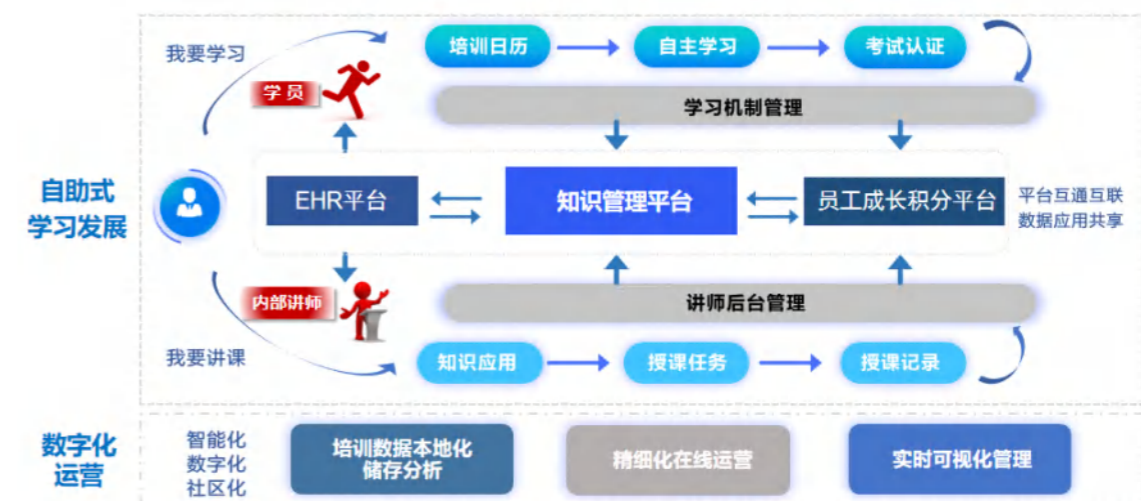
我要学习

学员

培训日历

自主学习

考试认证

学习机制管理

自助式
学习发展

EHR平台

知识管理平台

员工成长积分平台

平台互通互联
数据应用共享

内部讲师

讲师后台管理

我要讲课

知识应用

授课任务

授课记录

数字化
运营

智能化
数字化
社区化

培训数据本地化
储存分析

精细化在线运营

实时可视化管理